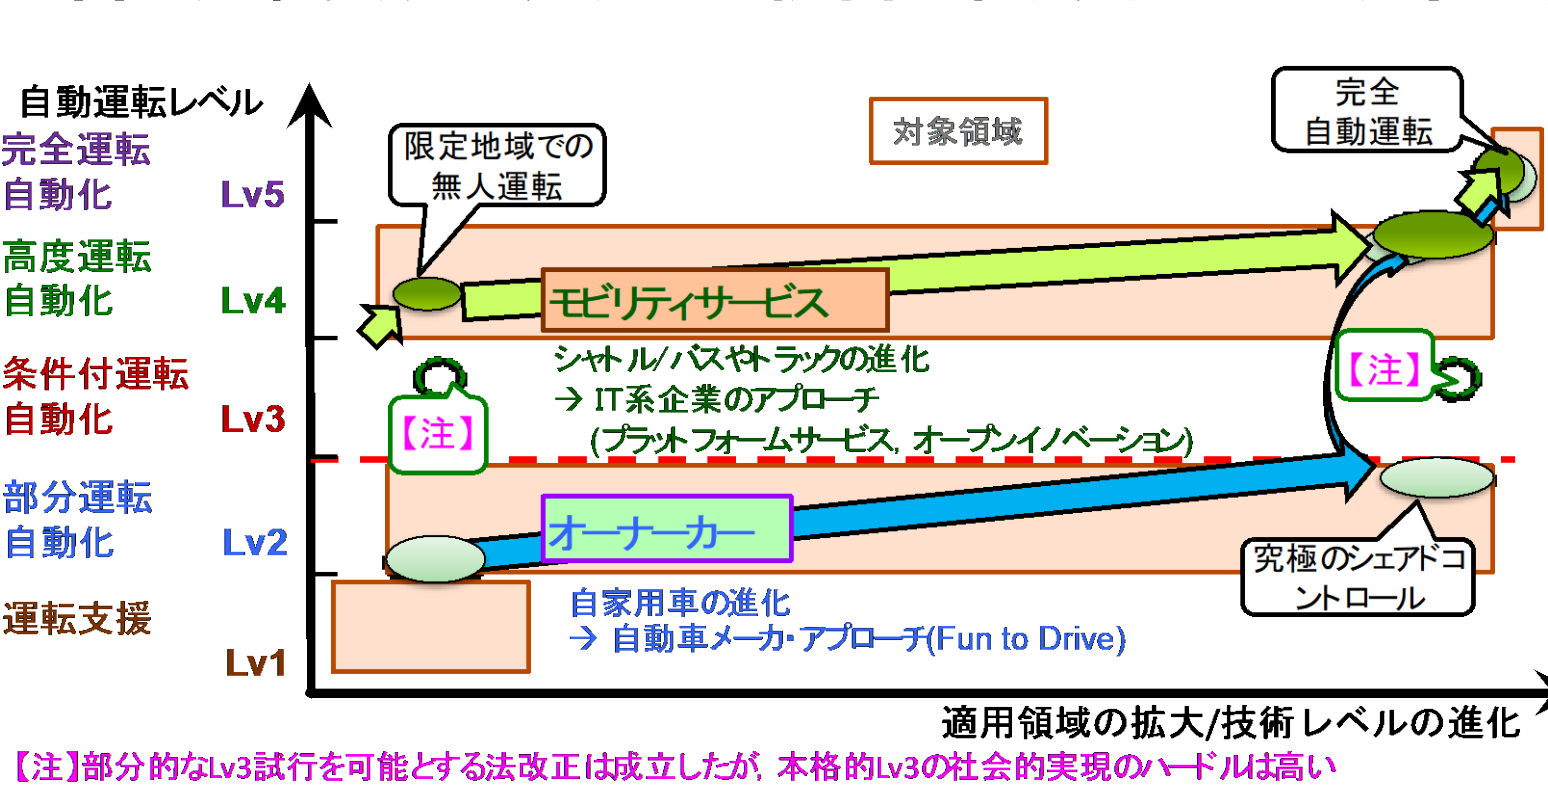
自動運転レベル

完全運転
自動化 Lv5

高度運転
自動化 Lv4

条件付運転
自動化 Lv3

部分運転
自動化 Lv2

運転支援
Lv1

限定地域での
無人運転

対象領域

完全
自動運転

モビリティサービス

シャトル/バスやトラックの進化
→ IT系企業のアプローチ
(プラットフォームサービス, オープンイノベーション)

【注】

【注】

オーナーカー

究極のシェアドコントロール

自家用車の進化
→ 自動車メーカ・アプローチ(Fun to Drive)

適用領域の拡大/技術レベルの進化

【注】部分的なLv3試行を可能とする法改正は成立したが, 本格的Lv3の社会的実現のハードルは高い